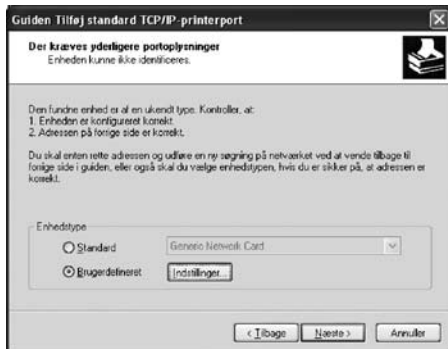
Guiden Tilføj standard TCP/IP-printerport

Der kræves yderligere portoplysninger
Enheden kunne ikke identificeres.

Den fundne enhed er af en ukendt type. Kontroller, at:
1. Enheden er konfigureret korrekt.
2. Adressen på forrige side er korrekt.

Du skal enten rette adressen og udføre en ny søgning på netværket ved at vende tilbage til forrige side i guiden, eller også skal du vælge enhedstypen, hvis du er sikker på, at adressen er korrekt.

Enhedstype
Standard
Generic Network Card
Brugerdefineret
Indstillinger...

< Tilbage
Næste >
Annuller